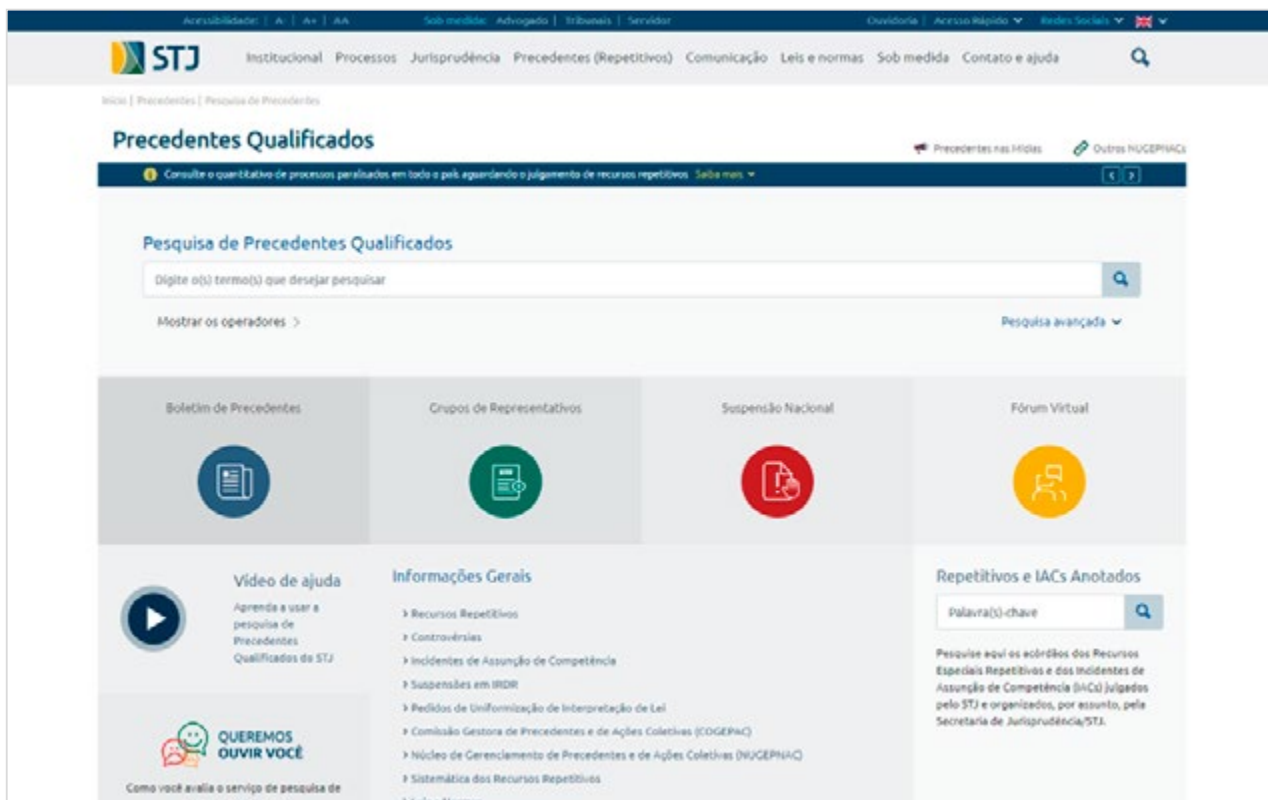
Acessibilidade: | A- | A+ | AA Sob medida: Advogado | Tribunais | Servidor Ouvidoria | Acesso Rápido Redes Sociais

STJ Institucional Processos Jurisprudência Precedentes (Repetitivos) Comunicação Leis e normas Sob medida Contato e ajuda

Início | Precedentes | Pesquisa de Precedentes

Precedentes Qualificados

Precedentes nas Mídias Outros NUGEPNACs

Consulte o quantitativo de processos paralisados em todo o país aguardando o julgamento de recursos repetitivos Saiba mais

Pesquisa de Precedentes Qualificados

Digite o(s) termo(s) que desejar pesquisar

Mostrar os operadores >

Pesquisa avançada

Boletim de Precedentes

Grupos de Representativos

Suspensão Nacional

Fórum Virtual

Vídeo de ajuda

Aprenda a usar a pesquisa de Precedentes Qualificados do STJ

Informações Gerais

› Recursos Repetitivos
› Controvérsias
› Incidentes de Assunção de Competência
› Suspensões em IRDR
› Pedidos de Uniformização de Interpretação de Lei
› Comissão Gestora de Precedentes e de Ações Coletivas (COGEPAC)
› Núcleo de Gerenciamento de Precedentes e de Ações Coletivas (NUGEPNAC)
› Sistemática dos Recursos Repetitivos

Repetitivos e IACs Anotados

Palavra(s)-chave

Pesquise aqui os acórdãos dos Recursos Especiais Repetitivos e dos Incidentes de Assunção de Competência (IACs) julgados pelo STJ e organizados, por assunto, pela Secretaria de Jurisprudência/STJ.

QUEREMOS OUVIR VOCÊ

Como você avalia o serviço de pesquisa de